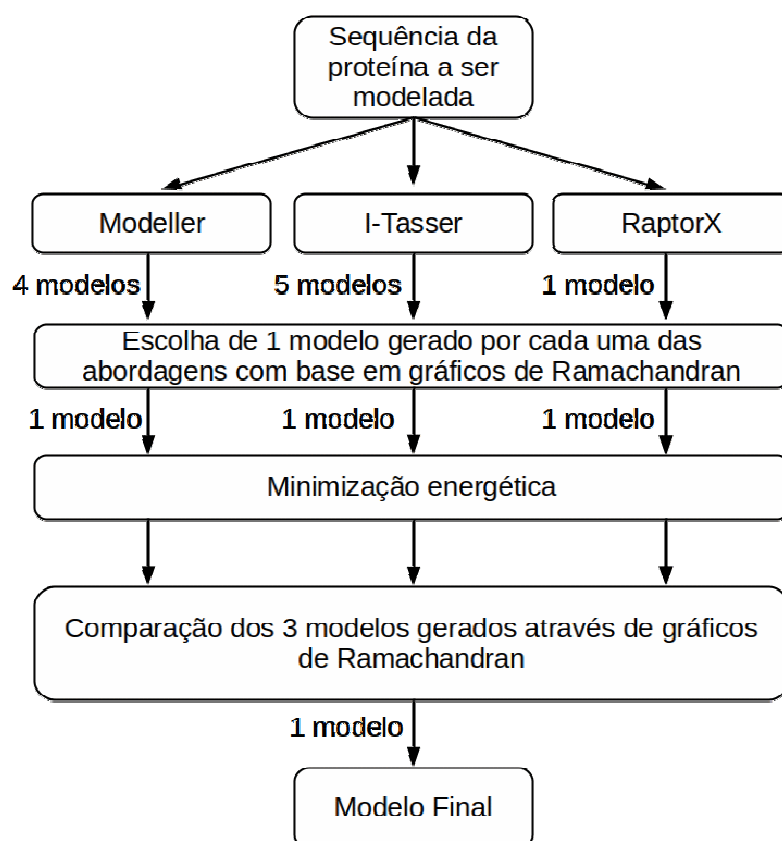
Sequência da proteína a ser modelada

Modeller

I-Tasser

RaptorX

4 modelos

5 modelos

1 modelo

Escolha de 1 modelo gerado por cada uma das abordagens com base em gráficos de Ramachandran

1 modelo

1 modelo

1 modelo

Minimização energética

Comparação dos 3 modelos gerados através de gráficos de Ramachandran

1 modelo

Modelo Final